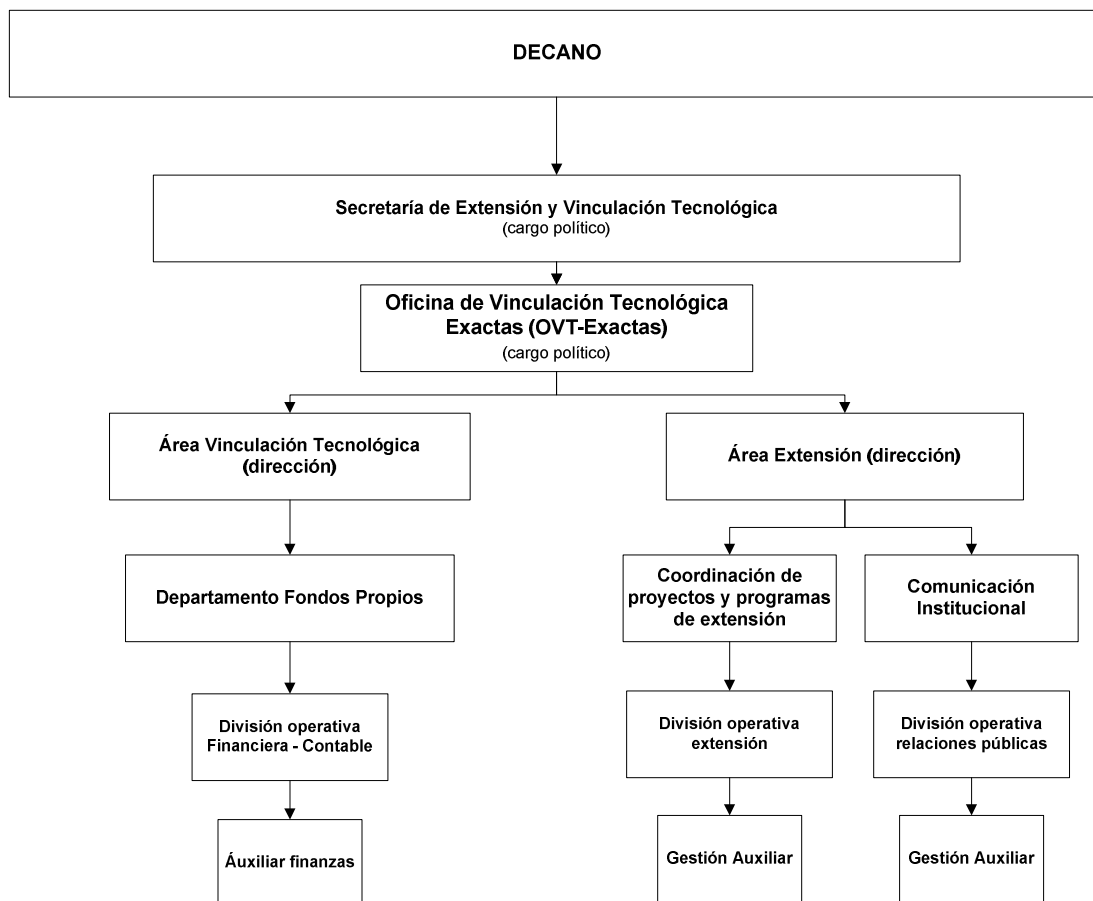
DECANO

Secretaría de Extensión y Vinculación Tecnológica
(cargo político)

Oficina de Vinculación Tecnológica Exactas (OVT-Exactas)
(cargo político)

Área Vinculación Tecnológica (dirección)

Área Extensión (dirección)

Departamento Fondos Propios

Coordinación de proyectos y programas de extensión

Comunicación Institucional

División operativa Financiera - Contable

División operativa extensión

División operativa relaciones públicas

Áuxiliar finanzas

Gestión Auxiliar

Gestión Auxiliar